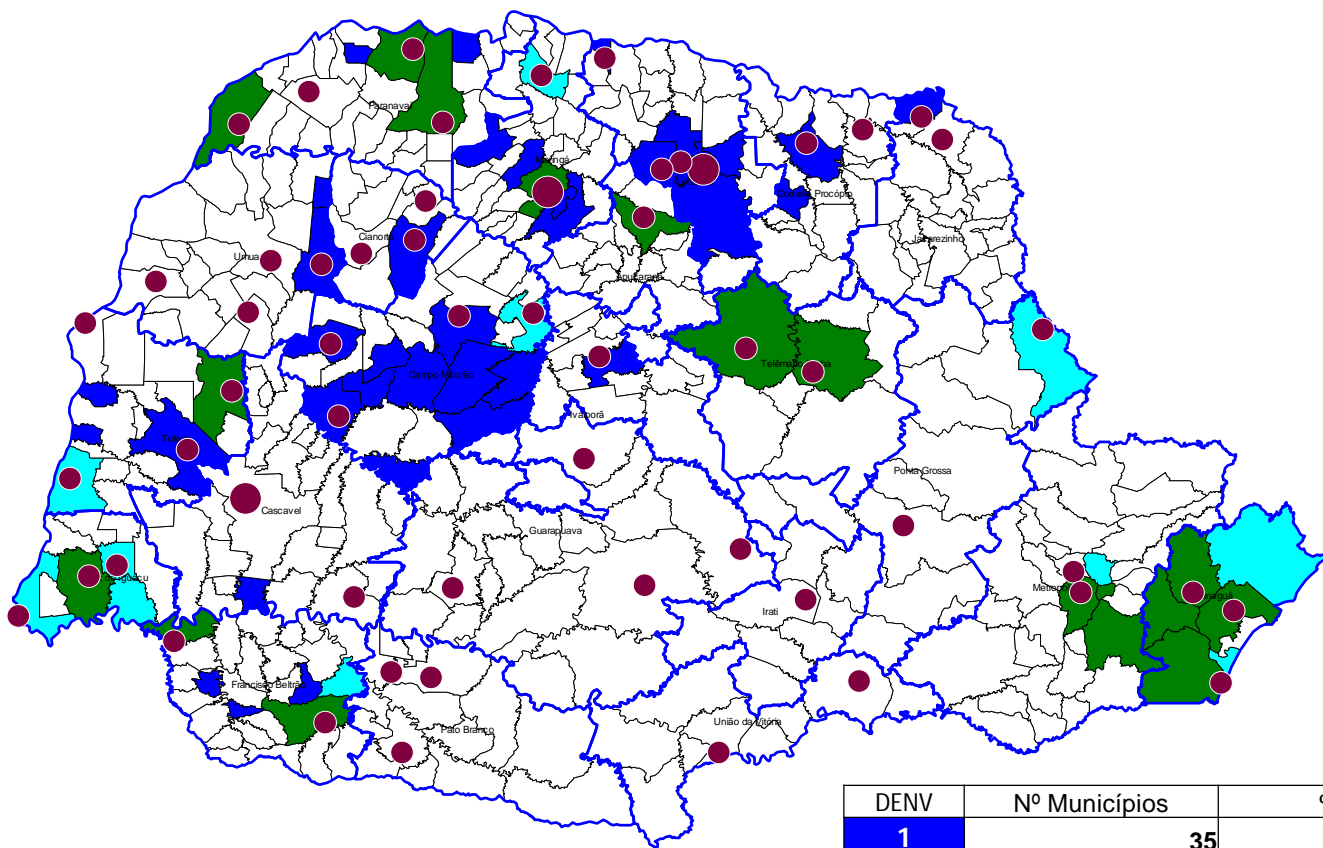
Paranavaí
Maringá
Cornélio Procópio
Jacarezinho
Cianorte
Umuarama
Apucarana
Campo Mourão
Telêmaco Borba
Ivaiporã
Toledo
Cascavel
Ponta Grossa
Guarapuava
Foz do Iguaçu
Metropolitana
Paranaguá
Irati
Francisco Beltrão
Pato Branco
União da Vitória

| DENV | Nº Municípios | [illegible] |
|---|---|---|
| 1 | 35 | |